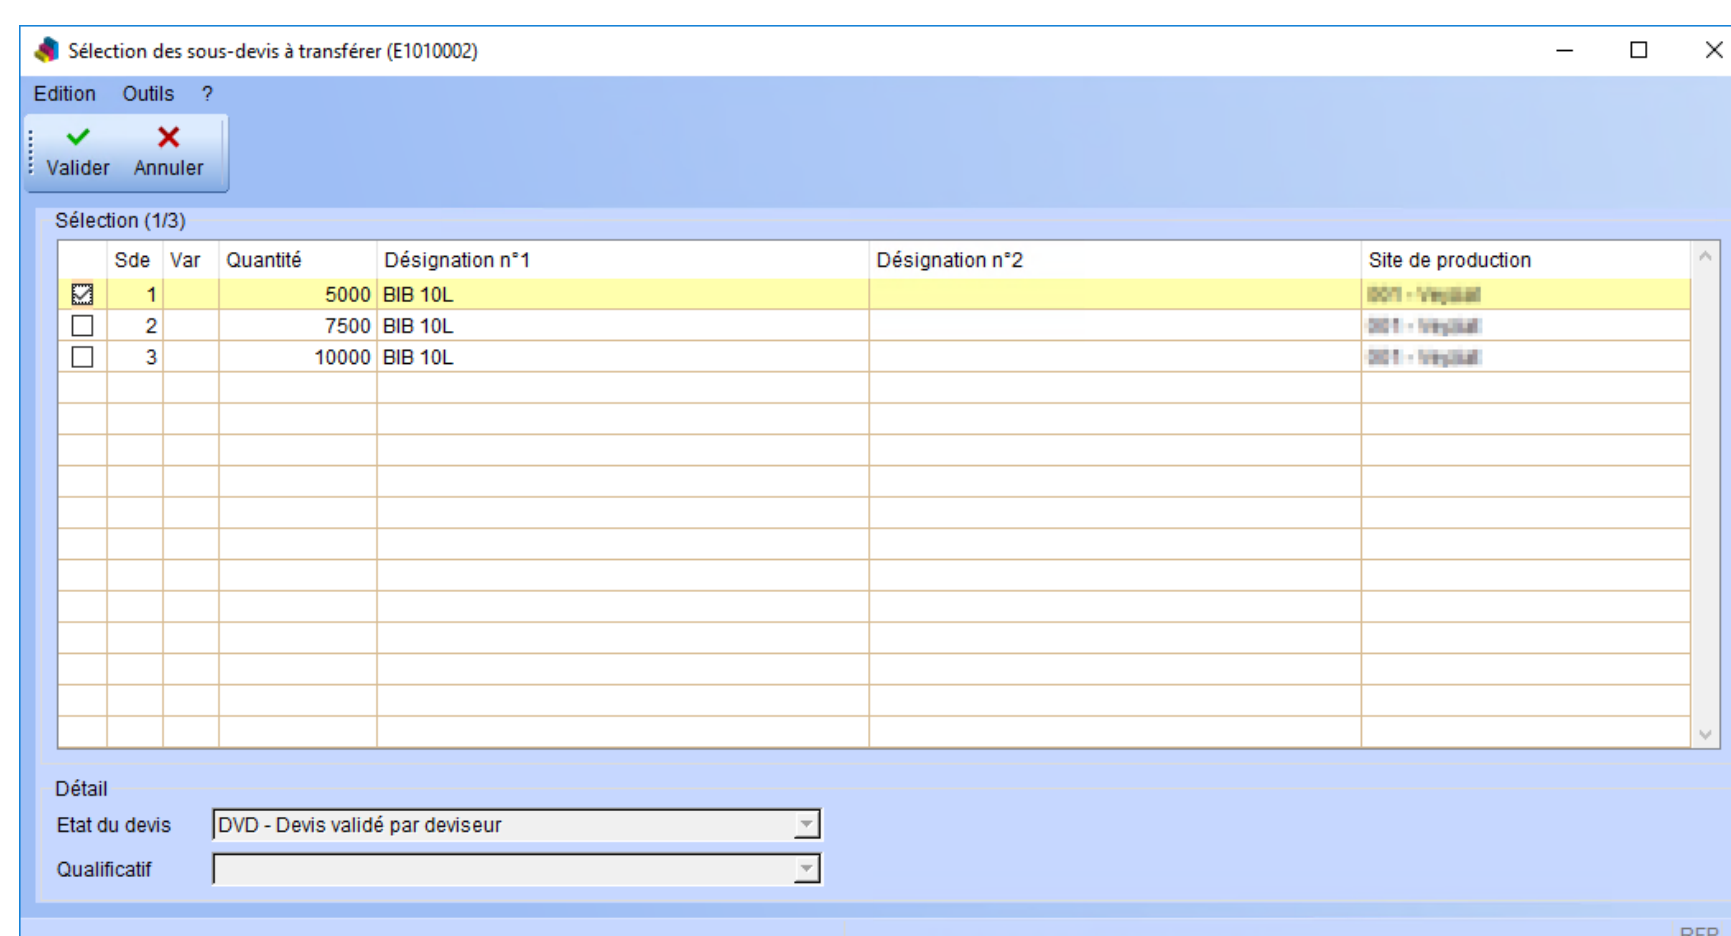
Sélection des sous-devis à transférer (E1010002)

Edition Outils ?

Valider Annuler

Sélection (1/3)

| | Sde | Var | Quantité | Désignation n°1 | Désignation n°2 | Site de production |
|---|---|---|---|---|---|---|
| ☑ | 1 | | 5000 | BIB 10L | | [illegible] |
| ☐ | 2 | | 7500 | BIB 10L | | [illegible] |
| ☐ | 3 | | 10000 | BIB 10L | | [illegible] |

Détail

Etat du devis DVD - Devis validé par deviseur

Qualificatif

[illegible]